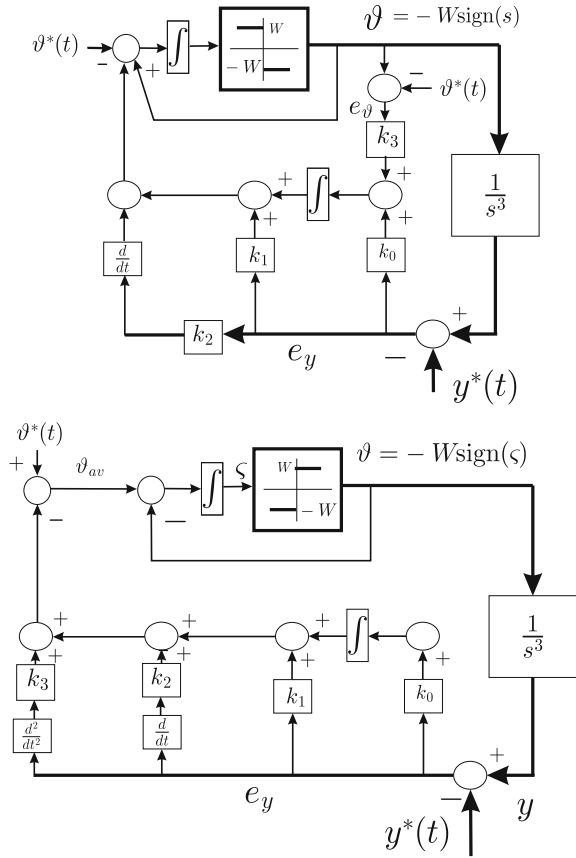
$\vartheta^*(t)$
-
+
$W$
$-W$
$\vartheta = -W\text{sign}(s)$
−
$\vartheta^*(t)$
$e_\vartheta$
$k_3$
+
+
+
+
$\frac{1}{s^3}$
$\frac{d}{dt}$
$k_1$
$k_0$
+
$k_2$
$e_y$
—
$y^*(t)$

$\vartheta^*(t)$
+
$\vartheta_{av}$
$\varsigma$
$W$
$-W$
$\vartheta = -W\text{sign}(\varsigma)$
−
—
+
+
+
+
+
+
+
$\frac{1}{s^3}$
$k_3$
$k_2$
$k_1$
$k_0$
$\frac{d^2}{dt^2}$
$\frac{d}{dt}$
+
$e_y$
−
$y$
$y^*(t)$